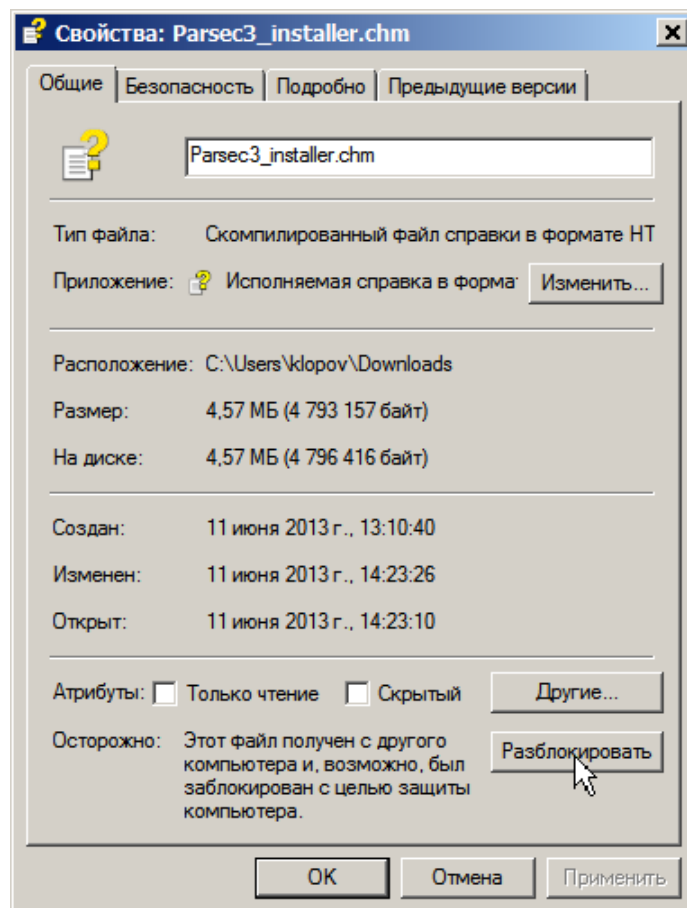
Свойства: Parsec3_installer.chm

Общие | Безопасность | Подробно | Предыдущие версии

Parsec3_installer.chm

Тип файла: Скомпилированный файл справки в формате HT

Приложение: Исполняемая справка в форма Изменить...

Расположение: C:\Users\klopov\Downloads

Размер: 4,57 МБ (4 793 157 байт)

На диске: 4,57 МБ (4 796 416 байт)

Создан: 11 июня 2013 г., 13:10:40

Изменен: 11 июня 2013 г., 14:23:26

Открыт: 11 июня 2013 г., 14:23:10

Атрибуты: Только чтение Скрытый Другие...

Осторожно: Этот файл получен с другого компьютера и, возможно, был заблокирован с целью защиты компьютера. Разблокировать

OK Отмена Применить